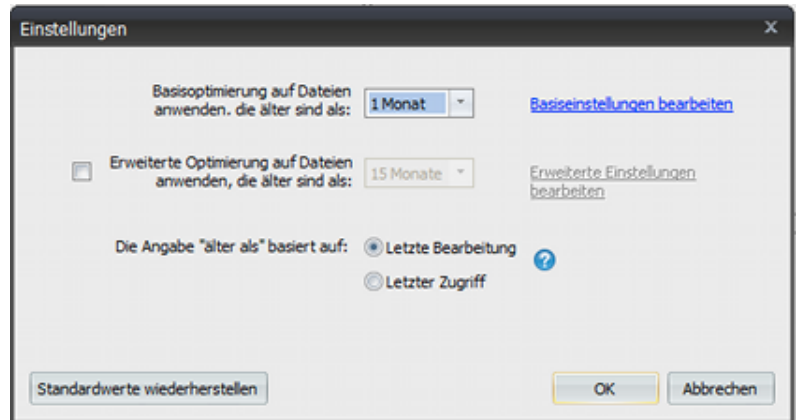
Einstellungen

×

Basisoptimierung auf Dateien anwenden. die älter sind als:

1 Monat

Basiseinstellungen bearbeiten

Erweiterte Optimierung auf Dateien anwenden, die älter sind als:

15 Monate

Erweiterte Einstellungen bearbeiten

Die Angabe "älter als" basiert auf:

Letzte Bearbeitung

Letzter Zugriff

?

Standardwerte wiederherstellen

OK

Abbrechen